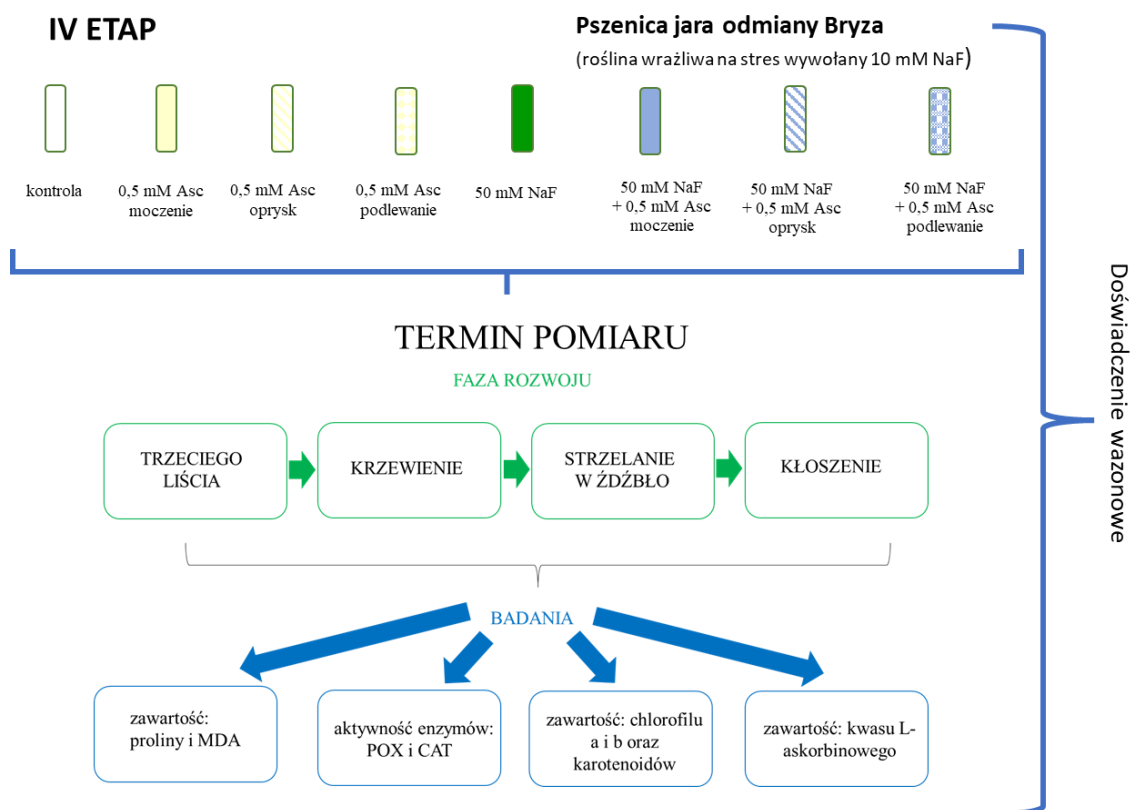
IV ETAP

Pszenica jara odmiany Bryza
(roślina wrażliwa na stres wywołany 10 mM NaF)

kontrola

0,5 mM Asc moczenie

0,5 mM Asc oprysk

0,5 mM Asc podlewanie

50 mM NaF

50 mM NaF + 0,5 mM Asc moczenie

50 mM NaF + 0,5 mM Asc oprysk

50 mM NaF + 0,5 mM Asc podlewanie

Doświadczenie wazonowe

TERMIN POMIARU

FAZA ROZWOJU

TRZECIEGO LIŚCIA

KRZEWIENIE

STRZELANIE W ŹDŹBŁO

KŁOSZENIE

BADANIA

zawartość: proliny i MDA

aktywność enzymów: POX i CAT

zawartość: chlorofilu a i b oraz karotenoidów

zawartość: kwasu L-askorbinowego